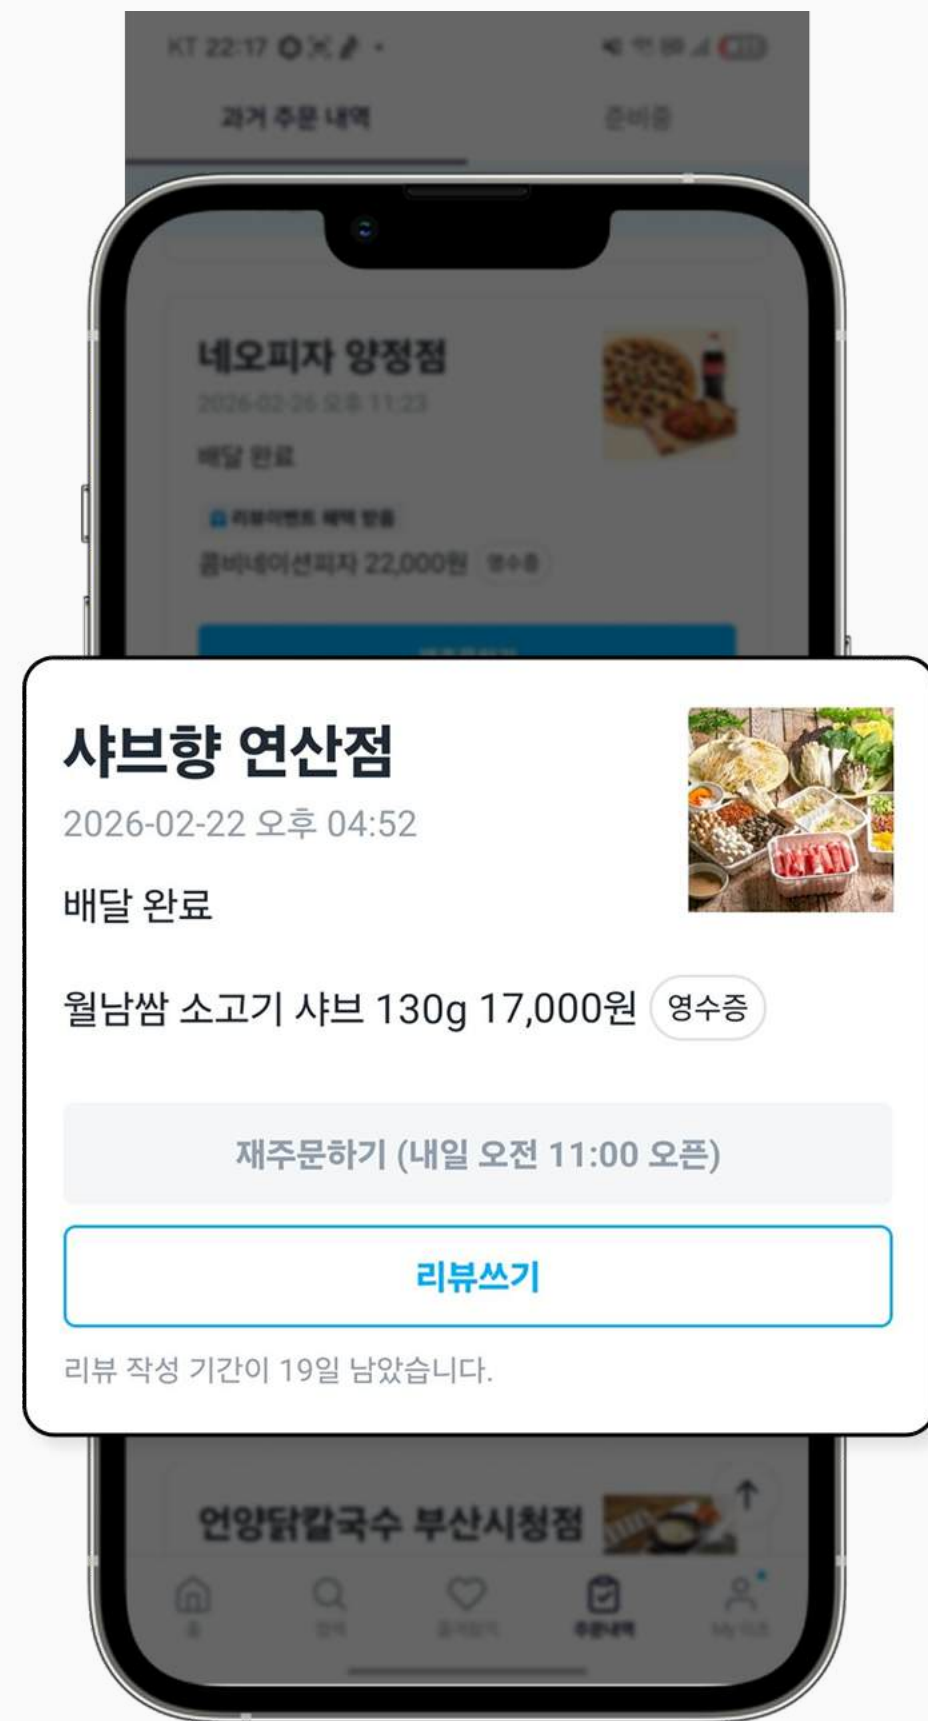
KT 22:17

과거 주문 내역

준비중

네오피자 양정점

2026-02-26 오후 11:23

배달 완료

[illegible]

콤비네이션피자 22,000원 영수증

샤브향 연산점

2026-02-22 오후 04:52

배달 완료

월남쌈 소고기 샤브 130g 17,000원 영수증

재주문하기 (내일 오전 11:00 오픈)

리뷰쓰기

리뷰 작성 기간이 19일 남았습니다.

언양닭칼국수 부산시청점

홈 검색 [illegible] 주문내역 My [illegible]